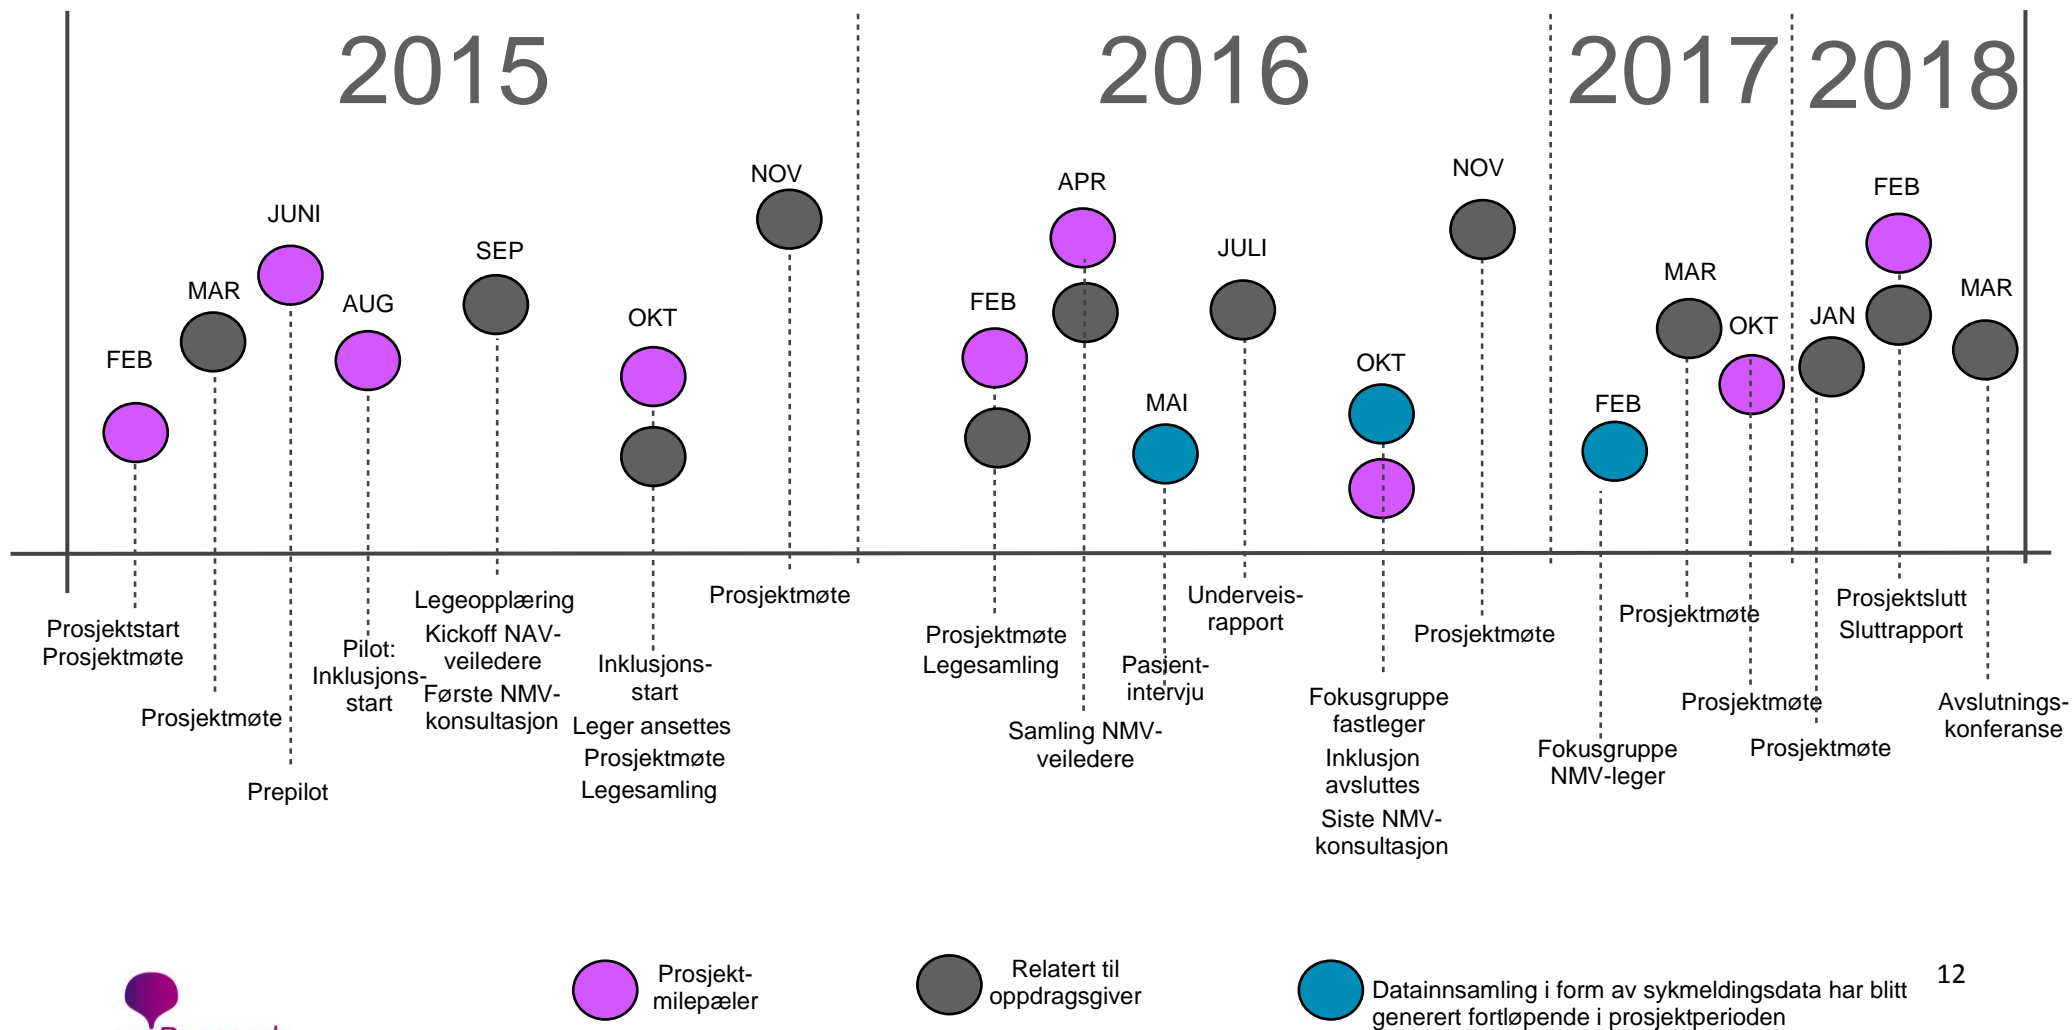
2015 2016 2017 2018

FEB
Prosjektstart
Prosjektmøte

MAR
Prosjektmøte

JUNI
Prepilot

AUG
Pilot: Inklusjonsstart

SEP
Legeopplæring
Kickoff NAV-veiledere
Første NMV-konsultasjon

OKT
Inklusjonsstart
Leger ansettes
Prosjektmøte
Legesamling

NOV
Prosjektmøte

FEB
Prosjektmøte
Legesamling

APR
Samling NMV-veiledere

MAI
Pasient-intervju

JULI
Underveis-rapport

OKT
Fokusgruppe fastleger
Inklusjon avsluttes
Siste NMV-konsultasjon

NOV
Prosjektmøte

FEB
Fokusgruppe NMV-leger

MAR
Prosjektmøte

OKT
Prosjektmøte

JAN
Prosjektmøte

FEB
Prosjektslutt
Sluttrapport

MAR
Avslutnings-konferanse

Prosjekt-milepæler

Relatert til oppdragsgiver

Datainnsamling i form av sykmeldingsdata har blitt generert fortløpende i prosjektperioden

12